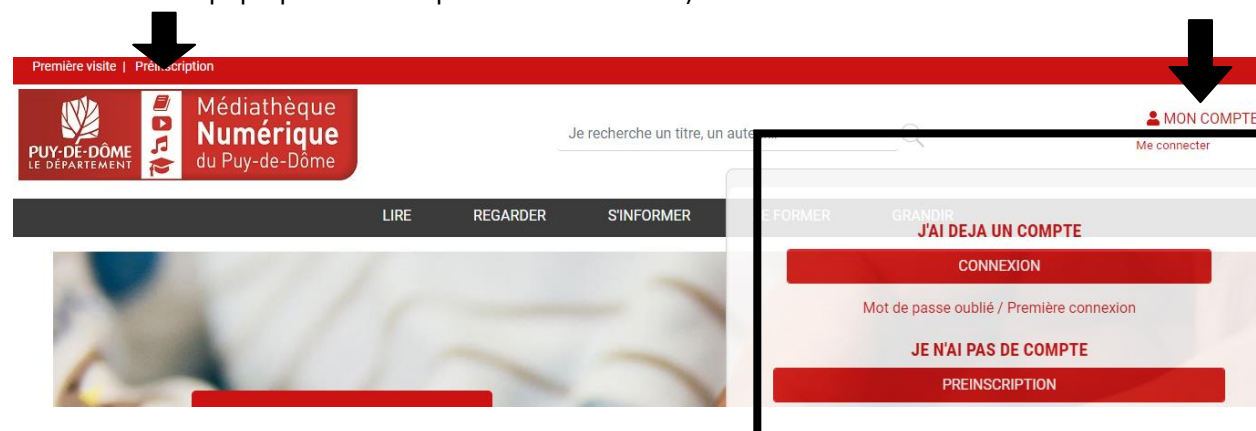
Première visite | Préinscription

PUY-DE-DÔME LE DÉPARTEMENT

Médiathèque Numérique du Puy-de-Dôme

Je recherche un titre, un aute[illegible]

MON COMPTE
Me connecter

LIRE REGARDER S'INFORMER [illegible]E FORMER GRANDIR

J'AI DEJA UN COMPTE

CONNEXION

Mot de passe oublié / Première connexion

JE N'AI PAS DE COMPTE

PREINSCRIPTION